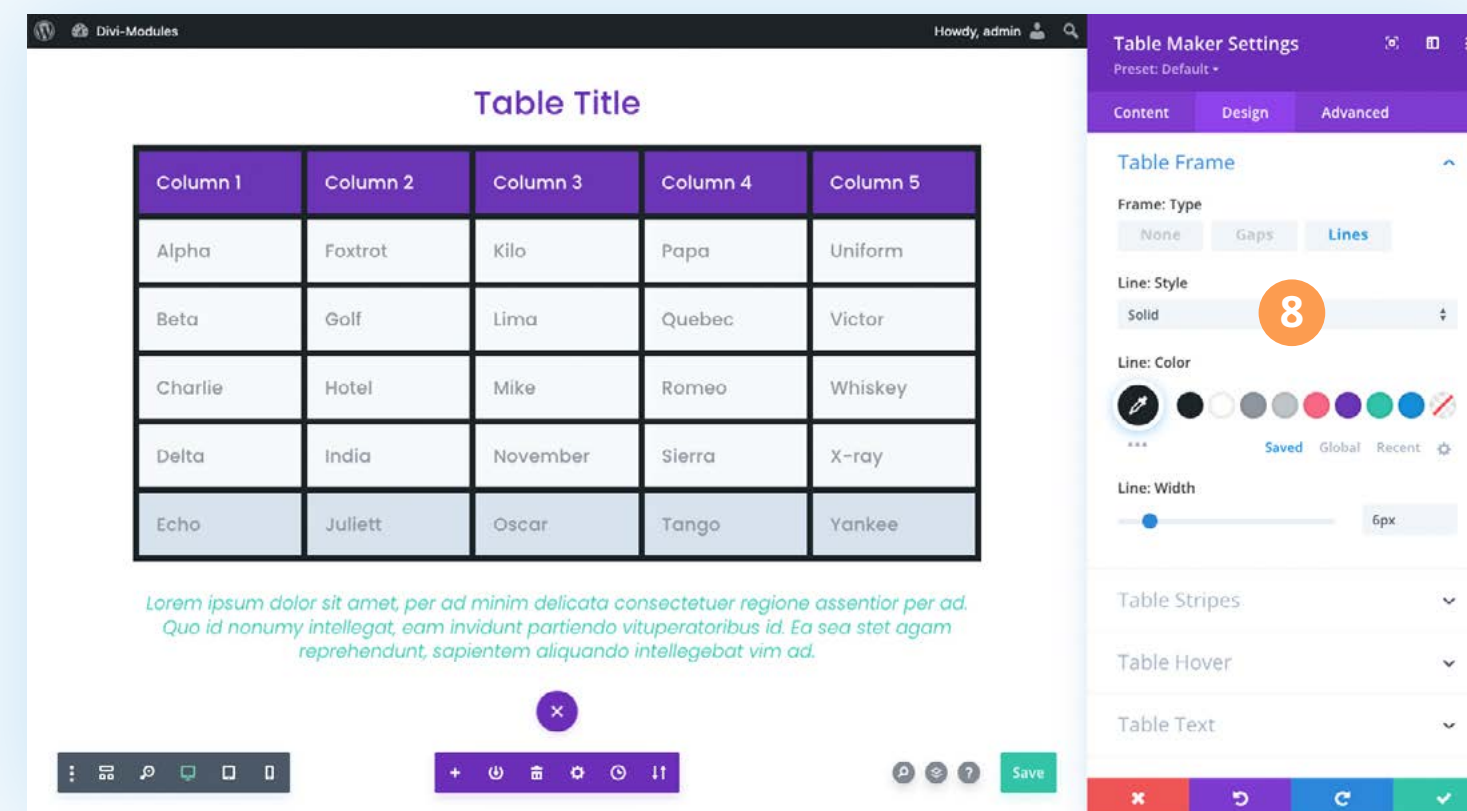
Divi-Modules

Howdy, admin

Table Title

| Column 1 | Column 2 | Column 3 | Column 4 | Column 5 |
|---|---|---|---|---|
| Alpha | Foxtrot | Kilo | Papa | Uniform |
| Beta | Golf | Lima | Quebec | Victor |
| Charlie | Hotel | Mike | Romeo | Whiskey |
| Delta | India | November | Sierra | X-ray |
| Echo | Juliett | Oscar | Tango | Yankee |

Lorem ipsum dolor sit amet, per ad minim delicata consectetuer regione assentior per ad. Quo id nonumy intellegat, eam invidunt partiendo vituperatoribus id. Ea sea stet agam reprehendunt, sapientem aliquando intellegebat vim ad.

Save

Table Maker Settings

Preset: Default

Content

Design

Advanced

Table Frame

Frame: Type

None

Gaps

Lines

Line: Style

8

Solid

Line: Color

Saved

Global

Recent

Line: Width

6px

Table Stripes

Table Hover

Table Text